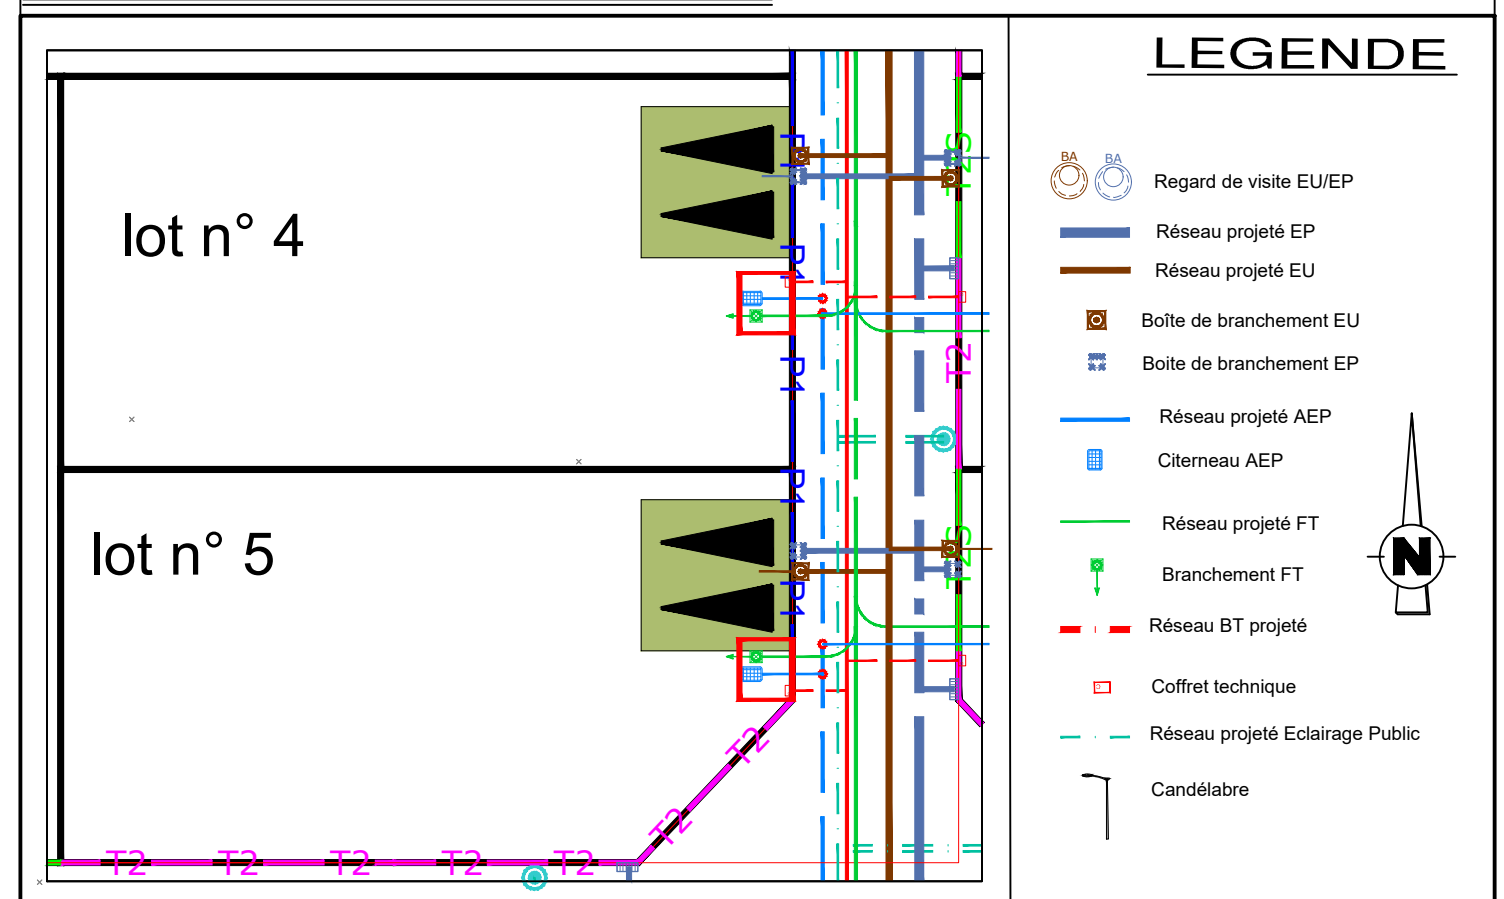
lot n° 4

lot n° 5

P1

P1

P1

P1

P1

T2

T2

T2

T2

T2

T2

T2

T2

T2

T2

LEGENDE

BA BA Regard de visite EU/EP

Réseau projeté EP

Réseau projeté EU

Boîte de branchement EU

Boite de branchement EP

Réseau projeté AEP

Citerneau AEP

Réseau projeté FT

Branchement FT

Réseau BT projeté

Coffret technique

Réseau projeté Eclairage Public

Candélabre

N